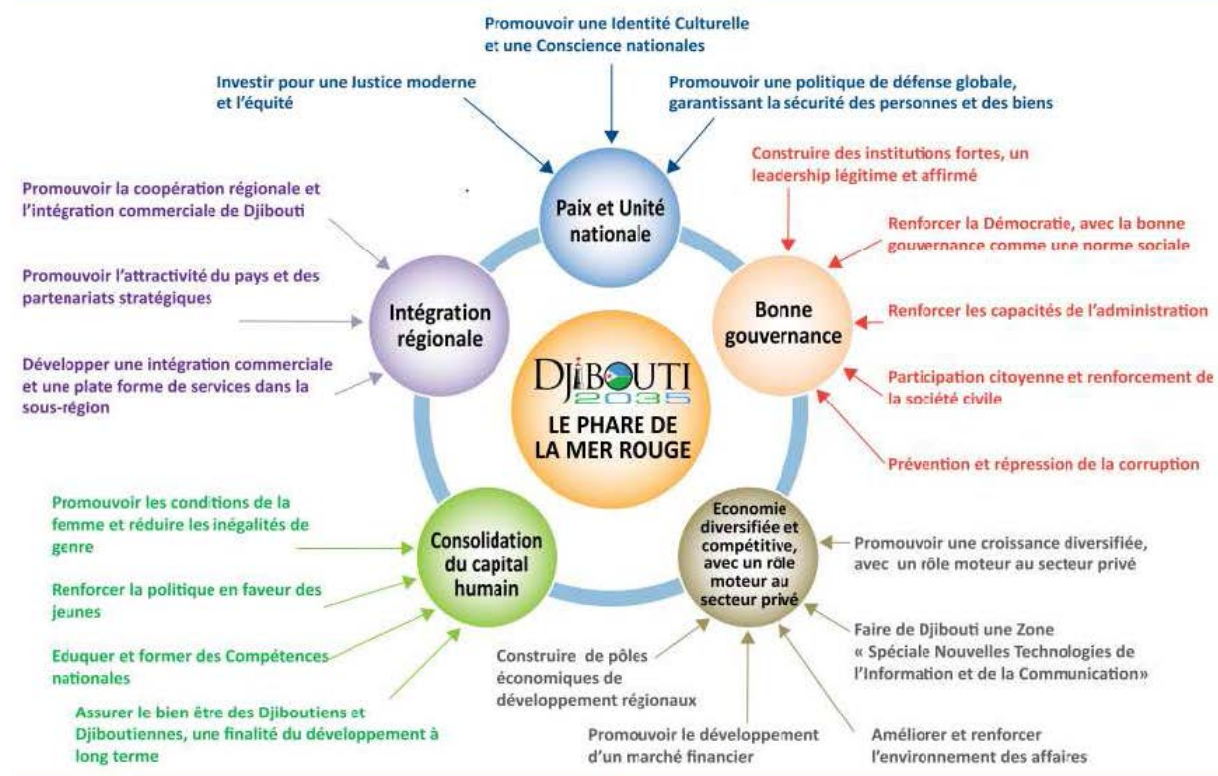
Promouvoir une Identité Culturelle et une Conscience nationales

Investir pour une Justice moderne et l'équité

Promouvoir une politique de défense globale, garantissant la sécurité des personnes et des biens

Paix et Unité nationale

Construire des institutions fortes, un leadership légitime et affirmé

Promouvoir la coopération régionale et l'intégration commerciale de Djibouti

Renforcer la Démocratie, avec la bonne gouvernance comme une norme sociale

Promouvoir l'attractivité du pays et des partenariats stratégiques

Intégration régionale

Bonne gouvernance

Renforcer les capacités de l'administration

Développer une intégration commerciale et une plate forme de services dans la sous-région

DJIBOUTI 2035

LE PHARE DE LA MER ROUGE

Participation citoyenne et renforcement de la société civile

Prévention et répression de la corruption

Promouvoir les conditions de la femme et réduire les inégalités de genre

Consolidation du capital humain

Economie diversifiée et compétitive, avec un rôle moteur au secteur privé

Promouvoir une croissance diversifiée, avec un rôle moteur au secteur privé

Renforcer la politique en faveur des jeunes

Eduquer et former des Compétences nationales

Construire de pôles économiques de développement régionaux

Faire de Djibouti une Zone « Spéciale Nouvelles Technologies de l'Information et de la Communication»

Assurer le bien être des Djiboutiens et Djiboutiennes, une finalité du développement à long terme

Promouvoir le développement d'un marché financier

Améliorer et renforcer l'environnement des affaires